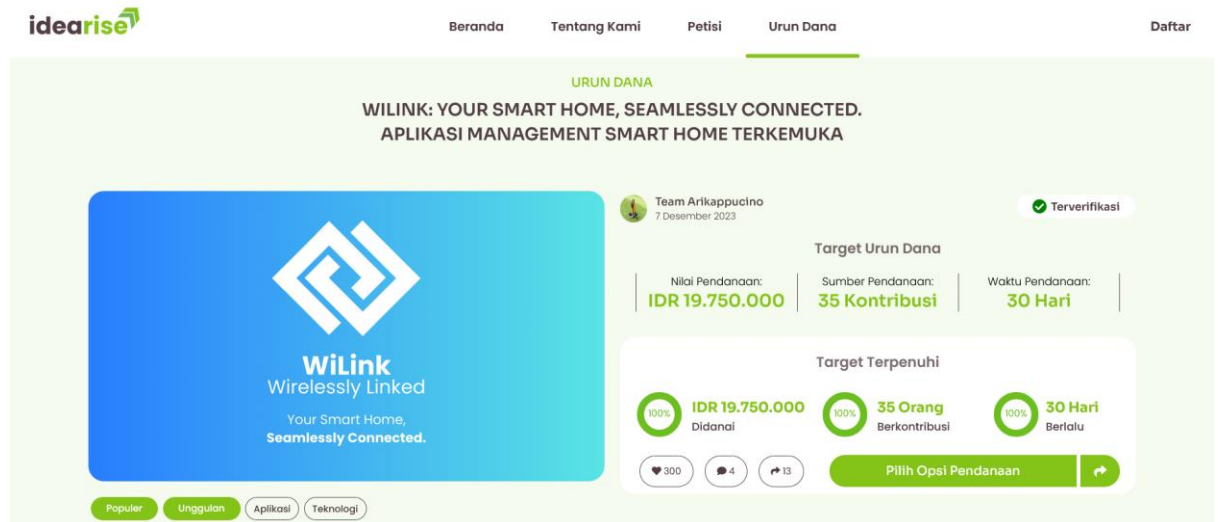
idearise

Beranda Tentang Kami Petisi Urun Dana

Daftar

URUN DANA

WILINK: YOUR SMART HOME, SEAMLESSLY CONNECTED.
APLIKASI MANAGEMENT SMART HOME TERKEMUKA

WiLink
Wirelessly Linked

Your Smart Home,
Seamlessly Connected.

Team Arikappucino
7 Desember 2023

Terverifikasi

Target Urun Dana

Nilai Pendanaan:
IDR 19.750.000

Sumber Pendanaan:
35 Kontribusi

Waktu Pendanaan:
30 Hari

Target Terpenuhi

100% IDR 19.750.000
Didanai

100% 35 Orang
Berkontribusi

100% 30 Hari
Berlalu

300 4 13

Pilih Opsi Pendanaan

Populer Unggulan Aplikasi Teknologi